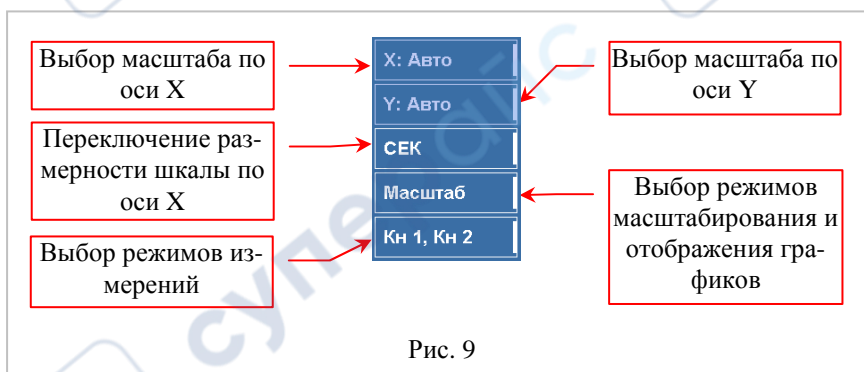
Выбор масштаба по оси X

X: Авто

Выбор масштаба по оси Y

Y: Авто

Переключение размерности шкалы по оси X

СЕК

Масштаб

Выбор режимов масштабирования и отображения графиков

Выбор режимов измерений

Кн 1, Кн 2

Рис. 9